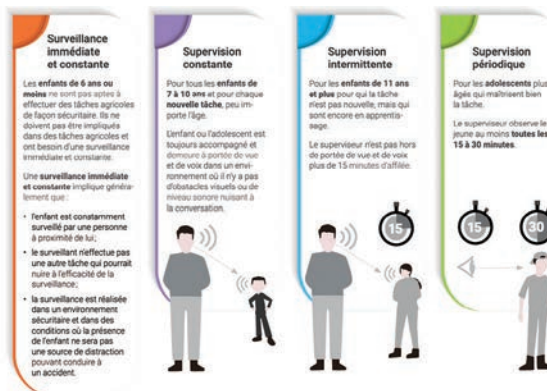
Surveillance immédiate et constante

Les enfants de 6 ans ou moins ne sont pas aptes à effectuer des tâches agricoles de façon sécuritaire. Ils ne doivent pas être impliqués dans des tâches agricoles et ont besoin d'une surveillance immédiate et constante.

Une surveillance immédiate et constante implique généralement que :

• l'enfant est constamment surveillé par une personne à proximité de lui;

• le surveillant n'effectue pas une autre tâche qui pourrait nuire à l'efficacité de la surveillance;

• la surveillance est réalisée dans un environnement sécuritaire et dans des conditions où la présence de l'enfant ne sera pas une source de distraction pouvant conduire à un accident.

Supervision constante

Pour tous les enfants de 7 à 10 ans et pour chaque nouvelle tâche, peu importe l'âge.

L'enfant ou l'adolescent est toujours accompagné et demeure à portée de vue et de voix dans un environnement où il n'y a pas d'obstacles visuels ou de niveau sonore nuisant à la conversation.

Supervision intermittente

Pour les enfants de 11 ans et plus pour qui la tâche n'est pas nouvelle, mais qui sont encore en apprentissage.

Le superviseur n'est pas hors de portée de vue et de voix plus de 15 minutes d'affilée.

15

Supervision périodique

Pour les adolescents plus âgés qui maîtrisent bien la tâche.

Le superviseur observe le jeune au moins toutes les 15 à 30 minutes.

15

30